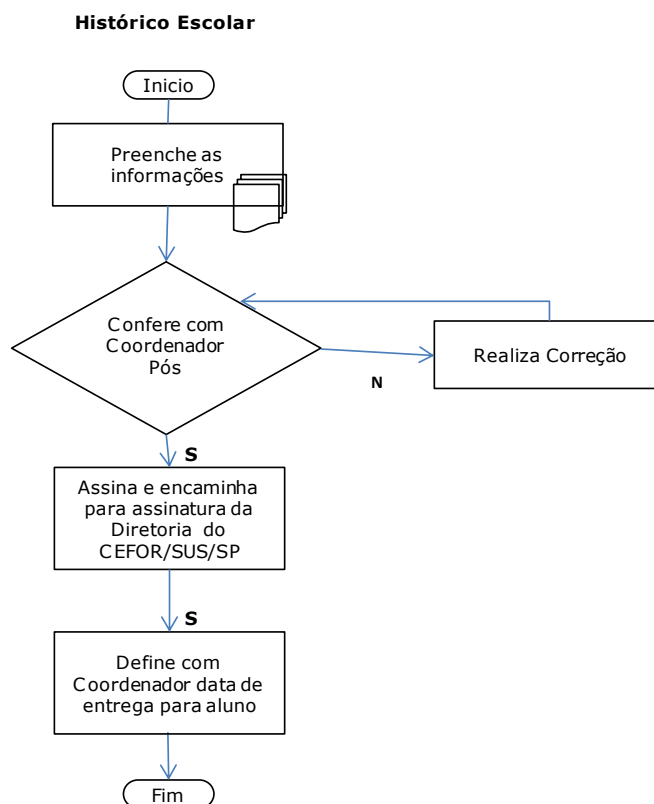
Histórico Escolar

Inicio

Preenche as informações

Confere com Coordenador Pós

Realiza Correção

N

S

Assina e encaminha para assinatura da Diretoria do CEFOR/SUS/SP

S

Define com Coordenador data de entrega para aluno

Fim